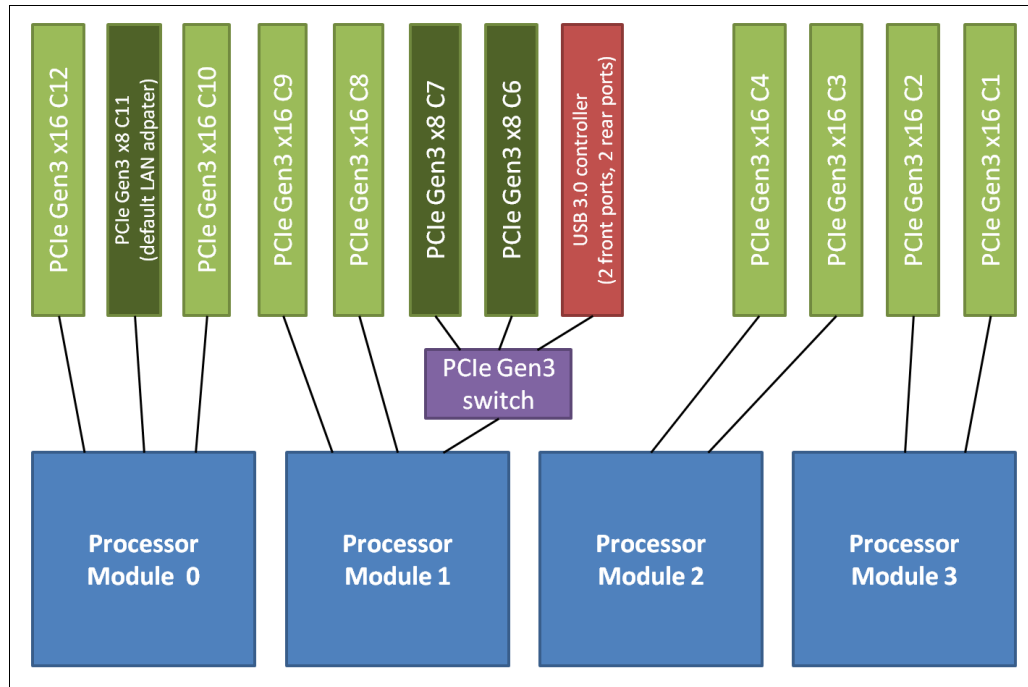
PCIe Gen3 x16 C12

PCIe Gen3 x8 C11 (default LAN adpater)

PCIe Gen3 x16 C10

PCIe Gen3 x16 C9

PCIe Gen3 x16 C8

PCIe Gen3 x8 C7

PCIe Gen3 x8 C6

USB 3.0 controller (2 front ports, 2 rear ports)

PCIe Gen3 x16 C4

PCIe Gen3 x16 C3

PCIe Gen3 x16 C2

PCIe Gen3 x16 C1

PCIe Gen3 switch

Processor Module 0

Processor Module 1

Processor Module 2

Processor Module 3